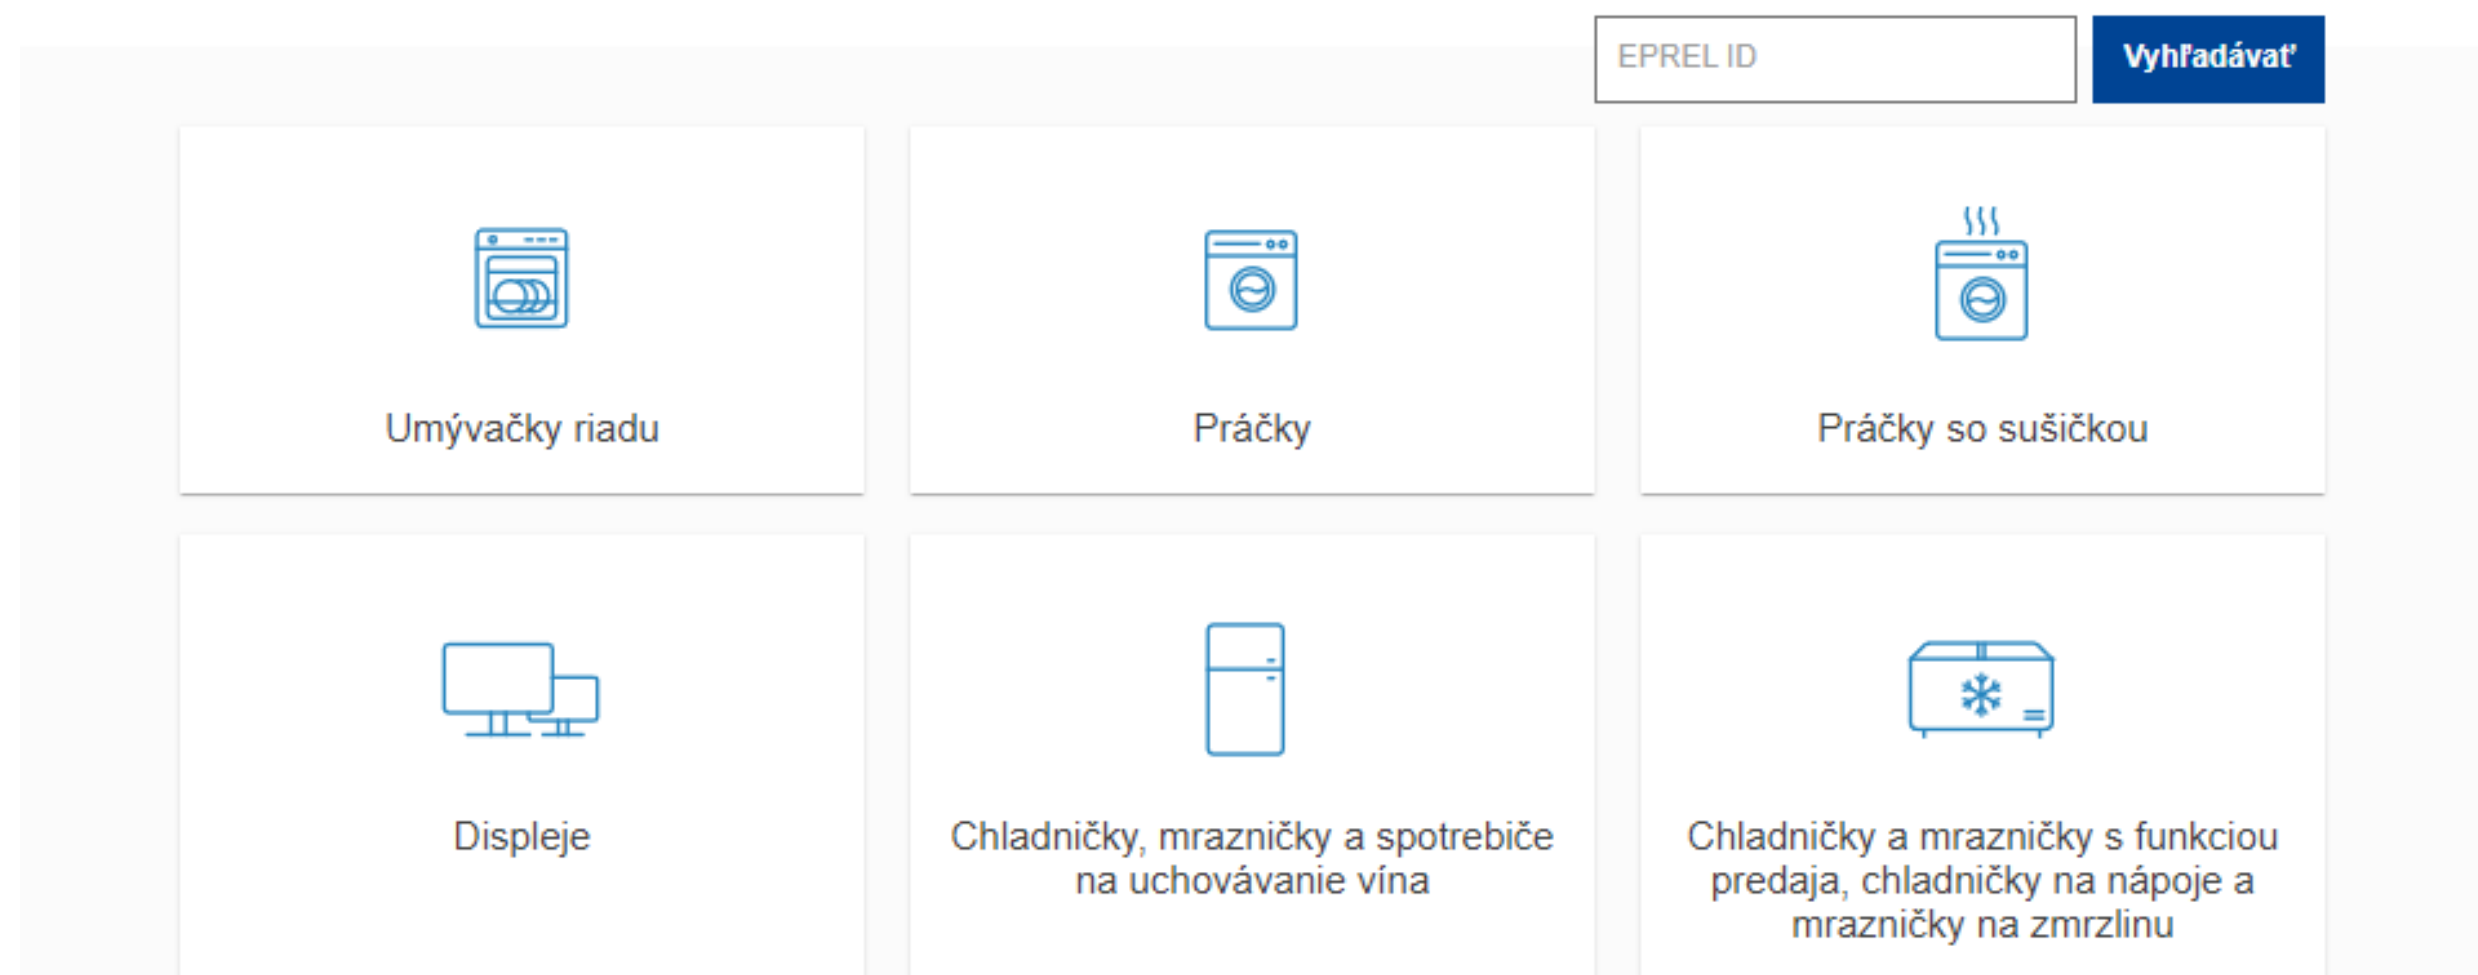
EPREL ID

Vyhľadávať

Umývačky riadu

Práčky

Práčky so sušičkou

Displeje

Chladničky, mrazničky a spotrebiče na uchovávanie vína

Chladničky a mrazničky s funkciou predaja, chladničky na nápoje a mrazničky na zmrzlinu